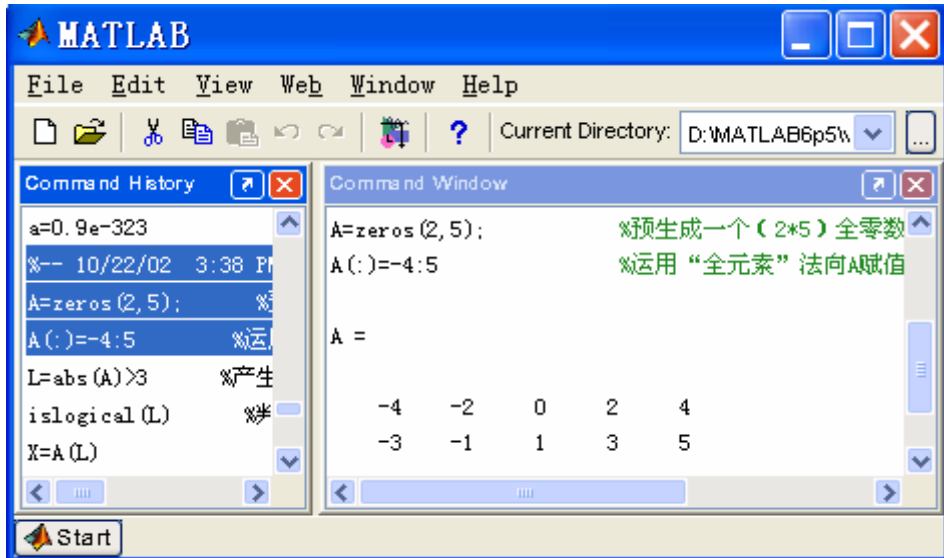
MATLAB

File Edit View Web Window Help

Current Directory: D:\MATLAB6p5\

Command History

a=0.9e-323
%-- 10/22/02 3:38 P
A=zeros(2,5); %
A(:)=-4:5 %运
L=abs(A)>3 %产生
islogical(L) %判
X=A(L)

Command Window

A=zeros(2,5); %预生成一个(2*5)全零数
A(:)=-4:5 %运用“全元素”法向A赋值

A =

| -4 | -2 | 0 | 2 | 4 |
|---|---|---|---|---|
| -3 | -1 | 1 | 3 | 5 |

Start